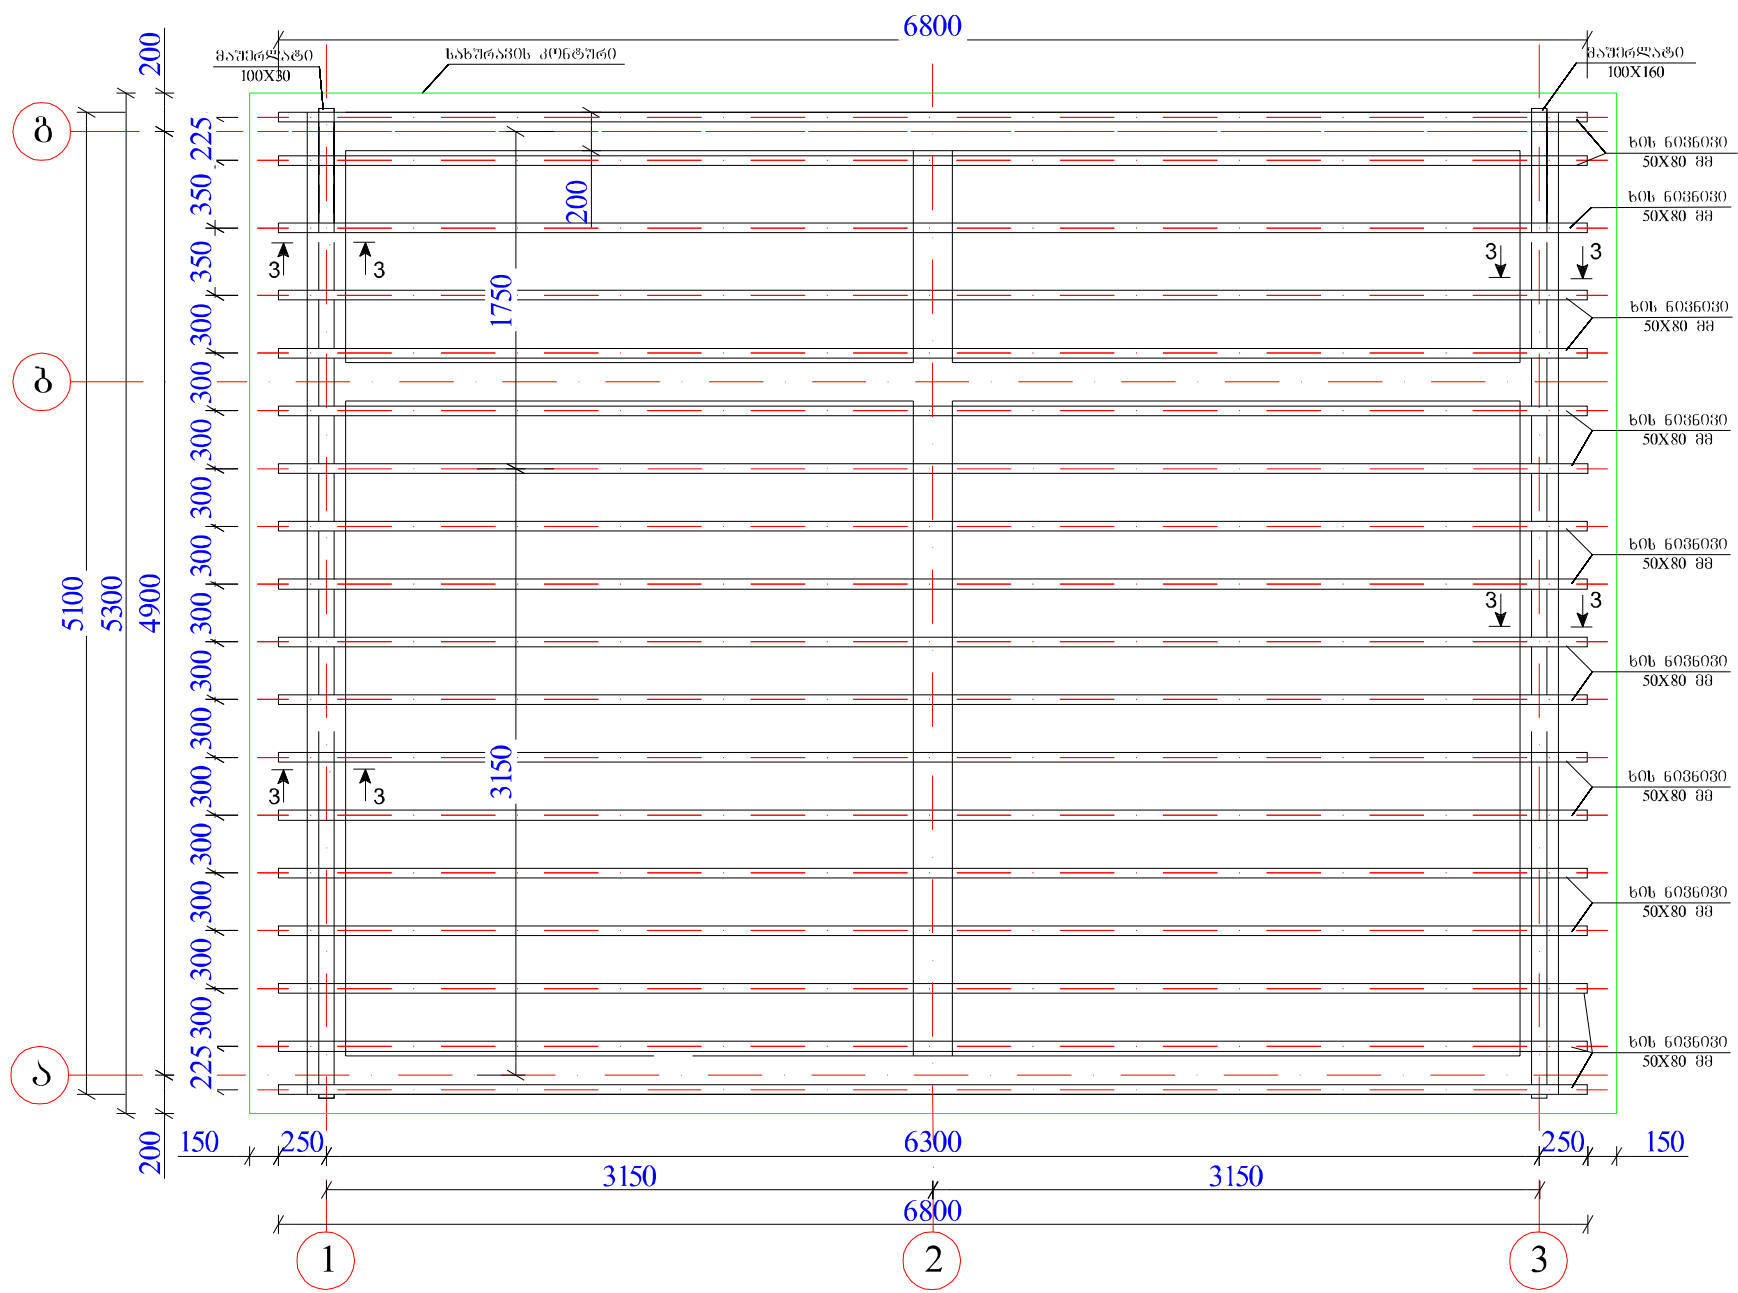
6800
200
მაუერლატი
100X30
სახურავის კონტური
მაუერლატი
100X160
გ
225
350
200
350
1750
300
ბ
300
300
300
300
300
300
300
300
300
300
300
225
ა
5100
5300
4900
3150
ხის ნივნივი
50X80 მმ
ხის ნივნივი
50X80 მმ
ხის ნივნივი
50X80 მმ
ხის ნივნივი
50X80 მმ
ხის ნივნივი
50X80 მმ
ხის ნივნივი
50X80 მმ
ხის ნივნივი
50X80 მმ
ხის ნივნივი
50X80 მმ
ხის ნივნივი
50X80 მმ
3
3
3
3
3
3
3
3
3
3
200
150
250
6300
250
150
3150
3150
6800
1
2
3